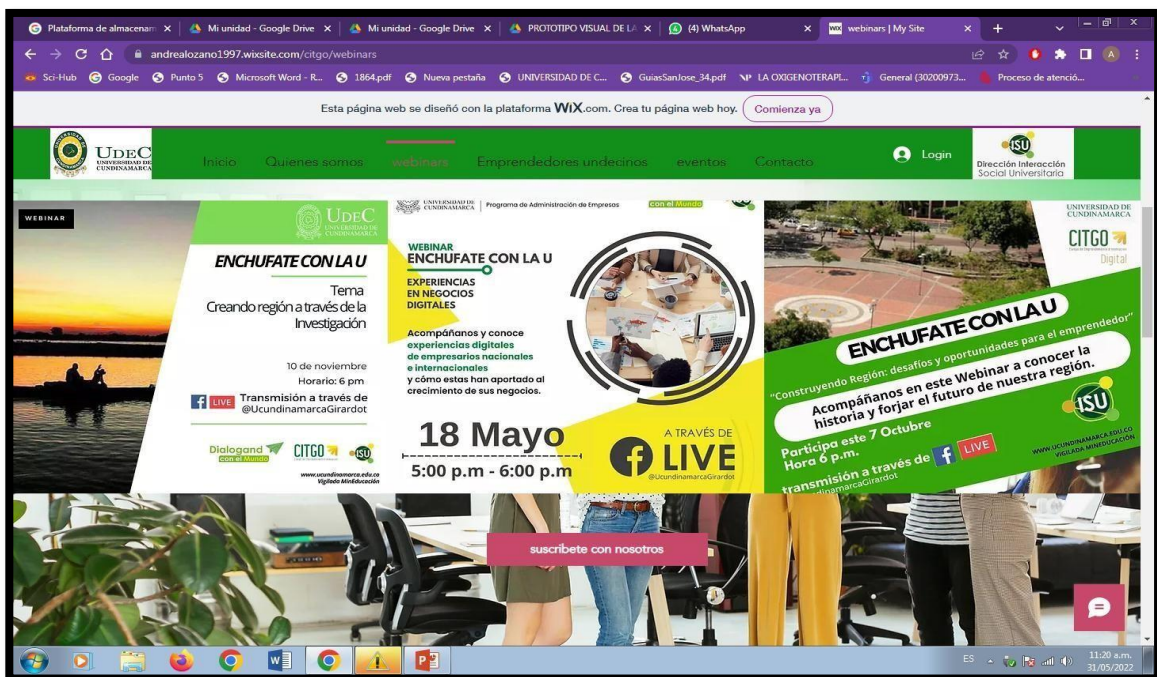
Plataforma de almacenam × | Mi unidad - Google Drive × | Mi unidad - Google Drive × | PROTOTIPO VISUAL DE LA × | (4) WhatsApp × | webinars | My Site ×

andrealozano1997.wixsite.com/citgo/webinars

Sci-Hub | Google | Punto 5 | Microsoft Word - R... | 1864.pdf | Nueva pestaña | UNIVERSIDAD DE C... | GuiasSanJose_34.pdf | LA OXIGENOTERAPI... | General (30200973... | Proceso de atención...

Esta página web se diseñó con la plataforma WIX.com. Crea tu página web hoy. Comienza ya

UDEC UNIVERSIDAD DE CUNDINAMARCA

Inicio Quienes somos webinars Emprendedores undecinos eventos Contacto

Login

ISU Dirección Interacción Social Universitaria

WEBINAR

UDEC UNIVERSIDAD DE CUNDINAMARCA

ENCHUFATE CON LA U

Tema
Creando región a través de la Investigación

10 de noviembre
Horario: 6 pm

LIVE Transmisión a través de @UcundinamarcaGirardot

Dialogando con el Mundo CITGO ISU

www.ucundinamarca.edu.co Vigilada MinEducación

UNIVERSIDAD DE CUNDINAMARCA | Programa de Administración de Empresas

con el Mundo

WEBINAR
ENCHUFATE CON LA U

EXPERIENCIAS EN NEGOCIOS DIGITALES

Acompáñanos y conoce experiencias digitales de empresarios nacionales e internacionales y cómo estas han aportado al crecimiento de sus negocios.

18 Mayo
5:00 p.m - 6:00 p.m

A TRAVÉS DE LIVE
@UcundinamarcaGirardot

UNIVERSIDAD DE CUNDINAMARCA

CITGO Digital

ENCHUFATE CON LA U

"Construyendo Región: desafíos y oportunidades para el emprendedor"

Acompáñanos en este Webinar a conocer la historia y forjar el futuro de nuestra región.

ISU

Participa este 7 Octubre
Hora 6 p.m.

transmisión a través de LIVE
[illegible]dinamarcaGirardot

WWW.UCUNDINAMARCA.EDU.CO VIGILADA MINEDUCACIÓN

suscribete con nosotros

ES 11:20 a.m. 31/05/2022